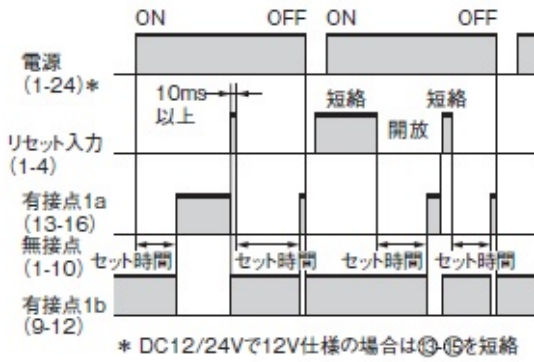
ON OFF ON OFF

電源
(1-24)＊

10ms
以上

短絡 短絡
開放

リセット入力
(1-4)

有接点1a
(13-16)

無接点
(1-10)

セット時間 セット時間 セット時間 セット時間

有接点1b
(9-12)

＊ DC12/24Vで12V仕様の場合は⑬-⑮を短絡